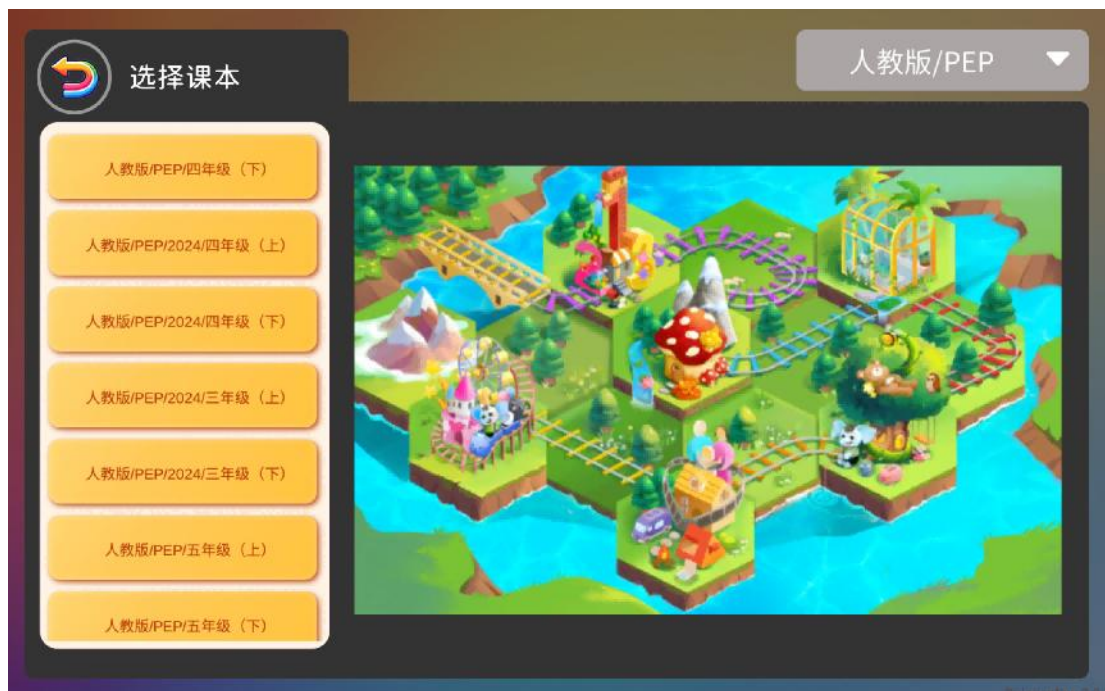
选择课本

人教版/PEP

人教版/PEP/四年级（下）

人教版/PEP/2024/四年级（上）

人教版/PEP/2024/四年级（下）

人教版/PEP/2024/三年级（上）

人教版/PEP/2024/三年级（下）

人教版/PEP/五年级（上）

人教版/PEP/五年级（下）